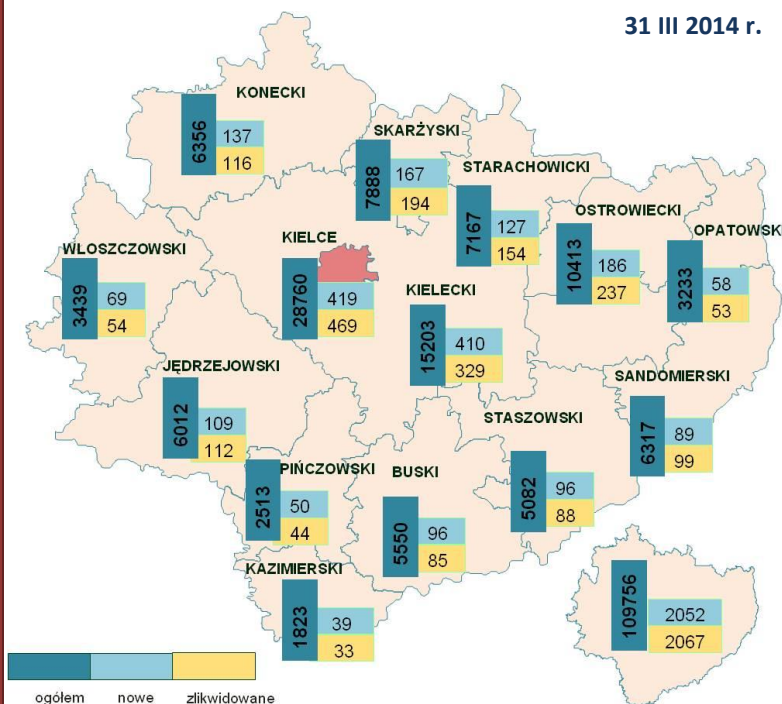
31 III 2014 r.

KONECKI
6356
137
116

SKARŻYSKI
7888
167
194

STARACHOWICKI
7167
127
154

OSTROWIECKI
10413
186
237

OPATOWSKI
3233
58
53

WLOSZCZOWSKI
3439
69
54

KIELCE
28760
419
469

KIELECKI
15203
410
329

JĘDRZEJOWSKI
6012
109
112

SANDOMIERSKI
6317
89
99

STASZOWSKI
5082
96
88

PIŃCZOWSKI
2513
50
44

BUSKI
5550
96
85

KAZIMIERSKI
1823
39
33

109756
2052
2067

ogółem
nowe
zlikwidowane